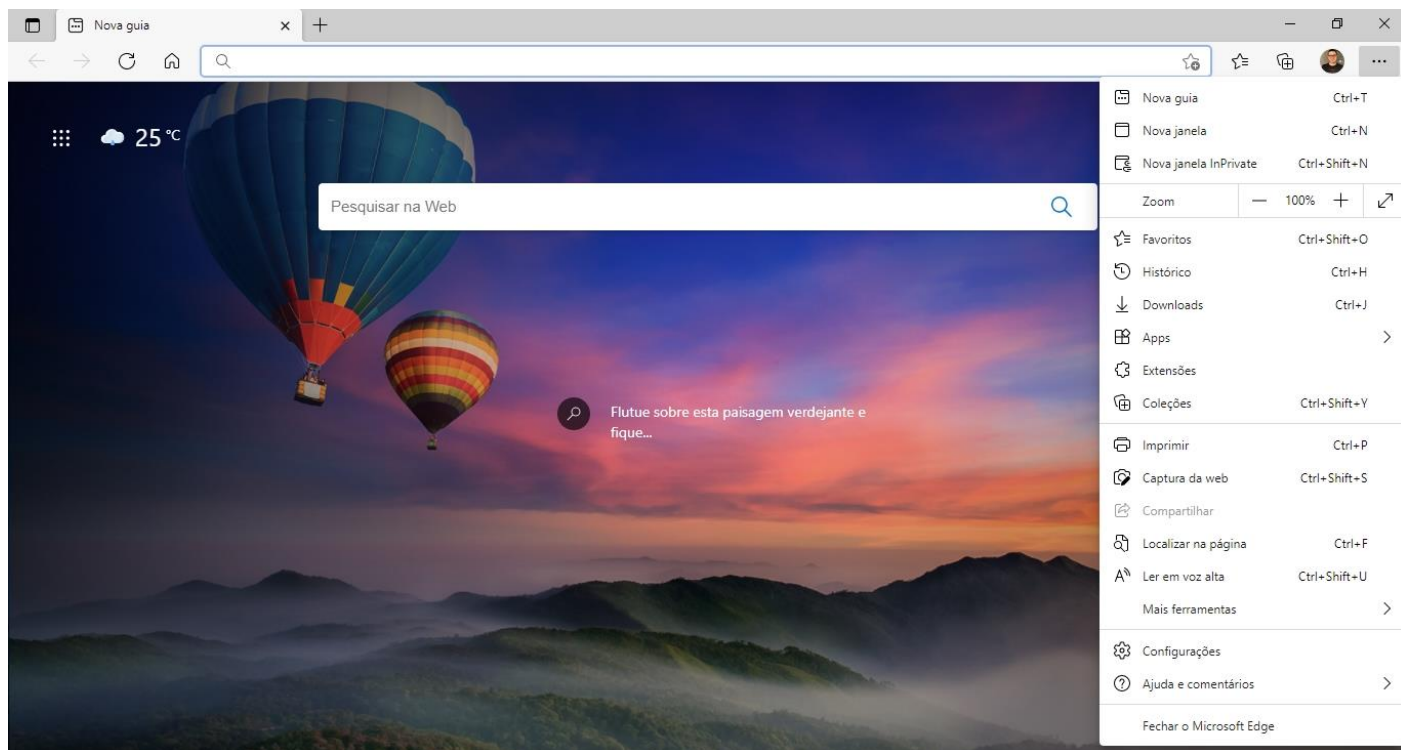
Nova guia ×

25 °C

Pesquisar na Web

Flutue sobre esta paisagem verdejante e fique...

Nova guia Ctrl+T
Nova janela Ctrl+N
Nova janela InPrivate Ctrl+Shift+N
Zoom — 100% +
Favoritos Ctrl+Shift+O
Histórico Ctrl+H
Downloads Ctrl+J
Apps
Extensões
Coleções Ctrl+Shift+Y
Imprimir Ctrl+P
Captura da web Ctrl+Shift+S
Compartilhar
Localizar na página Ctrl+F
Ler em voz alta Ctrl+Shift+U
Mais ferramentas
Configurações
Ajuda e comentários
Fechar o Microsoft Edge